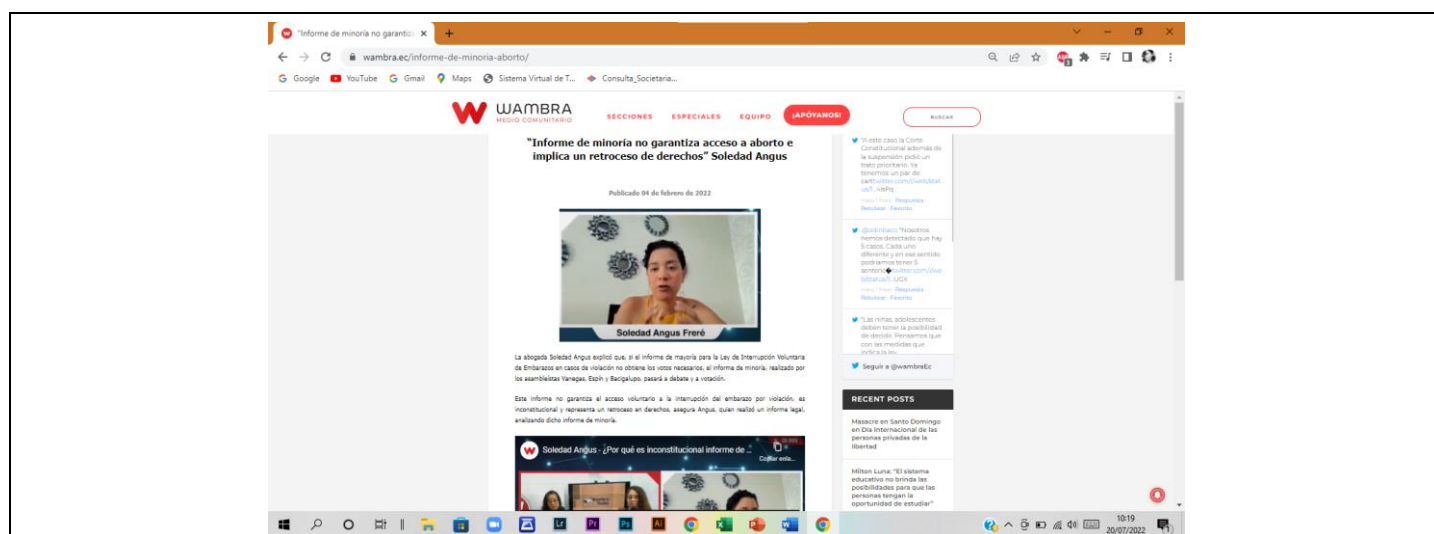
"Informe de minoría no garantiz ×   +

wambra.ec/informe-de-minoria-aborto/

Google   YouTube   Gmail   Maps   Sistema Virtual de T...   Consulta_Societaria...

WAMBRA
MEDIO COMUNITARIO

SECCIONES   ESPECIALES   EQUIPO   ¡APÓYANOS!   BUSCAR

"Informe de minoría no garantiza acceso a aborto e implica un retroceso de derechos" Soledad Angus

Publicado 04 de febrero de 2022

Soledad Angus Freré

La abogada Soledad Angus explicó que, si el informe de mayoría para la Ley de Interrupción Voluntaria de Embarazos en casos de violación no obtiene los votos necesarios, el informe de minoría, realizado por los asambleístas Vanegas, Espín y Bacigalupo, pasará a debate y a votación.

Este informe no garantiza el acceso voluntario a la interrupción del embarazo por violación, es inconstitucional y representa un retroceso en derechos, asegura Angus, quien realizó un informe legal, analizando dicho informe de minoría.

Soledad Angus - ¿Por qué es inconstitucional informe de ...
Copiar enla...

"Y este caso la Corte Constitucional además de la suspensión pidió un trato prioritario. Ya tenemos un par de cas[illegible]
Responder · Retwitear · Favorito

@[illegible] "Nosotros hemos detectado que hay 5 casos. Cada uno diferente y en ese sentido podríamos tener 5 sentenc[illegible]
Responder · Retwitear · Favorito

"Las niñas, adolescentes deben tener la posibilidad de decidir. Pensamos que con las medidas que indica la ley

Seguir a @wambraEc

RECENT POSTS

Masacre en Santo Domingo en Día Internacional de las personas privadas de la libertad

Milton Luna: "El sistema educativo no brinda las posibilidades para que las personas tengan la oportunidad de estudiar"

10:19
20/07/2022